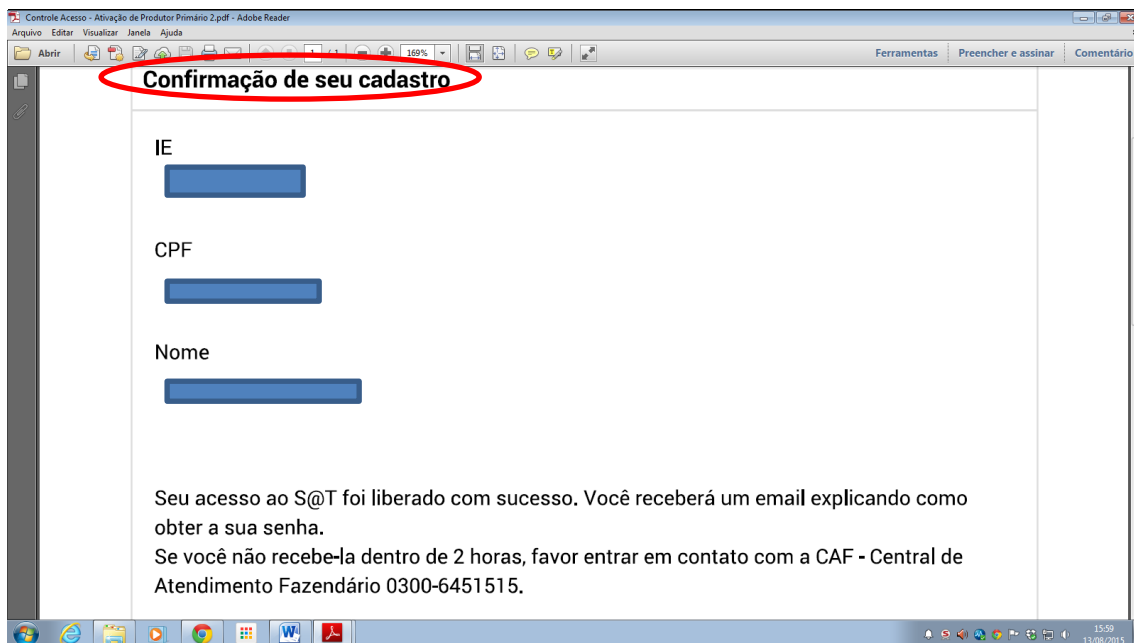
Controle Acesso - Ativação de Produtor Primário 2.pdf - Adobe Reader

Arquivo Editar Visualizar Janela Ajuda

Abrir 1 / 1 169%

Ferramentas Preencher e assinar Comentário

Confirmação de seu cadastro

IE

CPF

Nome

Seu acesso ao S@T foi liberado com sucesso. Você receberá um email explicando como obter a sua senha.
Se você não recebe-la dentro de 2 horas, favor entrar em contato com a CAF - Central de Atendimento Fazendário 0300-6451515.

15:59
13/08/2015